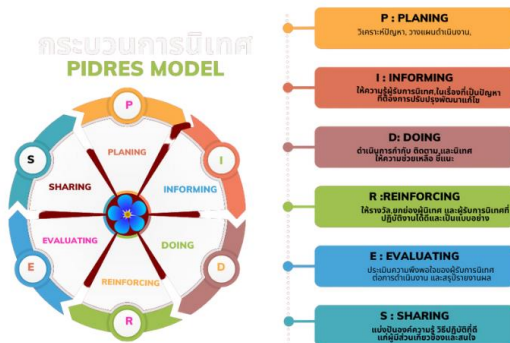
กระบวนการนิเทศ
PIDRES MODEL

P
PLANING
I
INFORMING
D
DOING
R
REINFORCING
E
EVALUATING
S
SHARING

P : PLANING
วิเคราะห์ปัญหา, วางแผนดำเนินงาน,

I : INFORMING
ให้ความรู้ผู้รับการนิเทศ ในเรื่องที่เป็นปัญหาที่ต้องการปรับปรุงพัฒนาแก้ไข

D: DOING
ดำเนินการกำกับ ติดตาม และนิเทศ ให้ความช่วยเหลือ ชี้แนะ

R :REINFORCING
ให้รางวัล ยกย่องผู้นิเทศ และผู้รับการนิเทศที่ปฏิบัติงานได้ดีและเป็นแบบอย่าง

E : EVALUATING
ประเมินความพึงพอใจของผู้รับการนิเทศต่อการดำเนินงาน และสรุปรายงานผล

S : SHARING
แบ่งปันองค์ความรู้ วิธีปฏิบัติที่ดีแก่ผู้มีส่วนเกี่ยวข้องและสนใจ